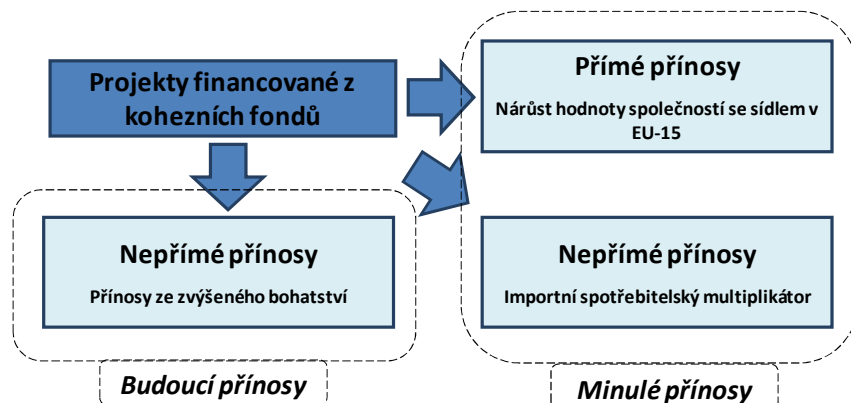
Projekty financované z kohezních fondů

Přímé přínosy

Nárůst hodnoty společností se sídlem v EU-15

Nepřímé přínosy

Přínosy ze zvýšeného bohatství

Nepřímé přínosy

Importní spotřebitelský multiplikátor

Budoucí přínosy

Minulé přínosy